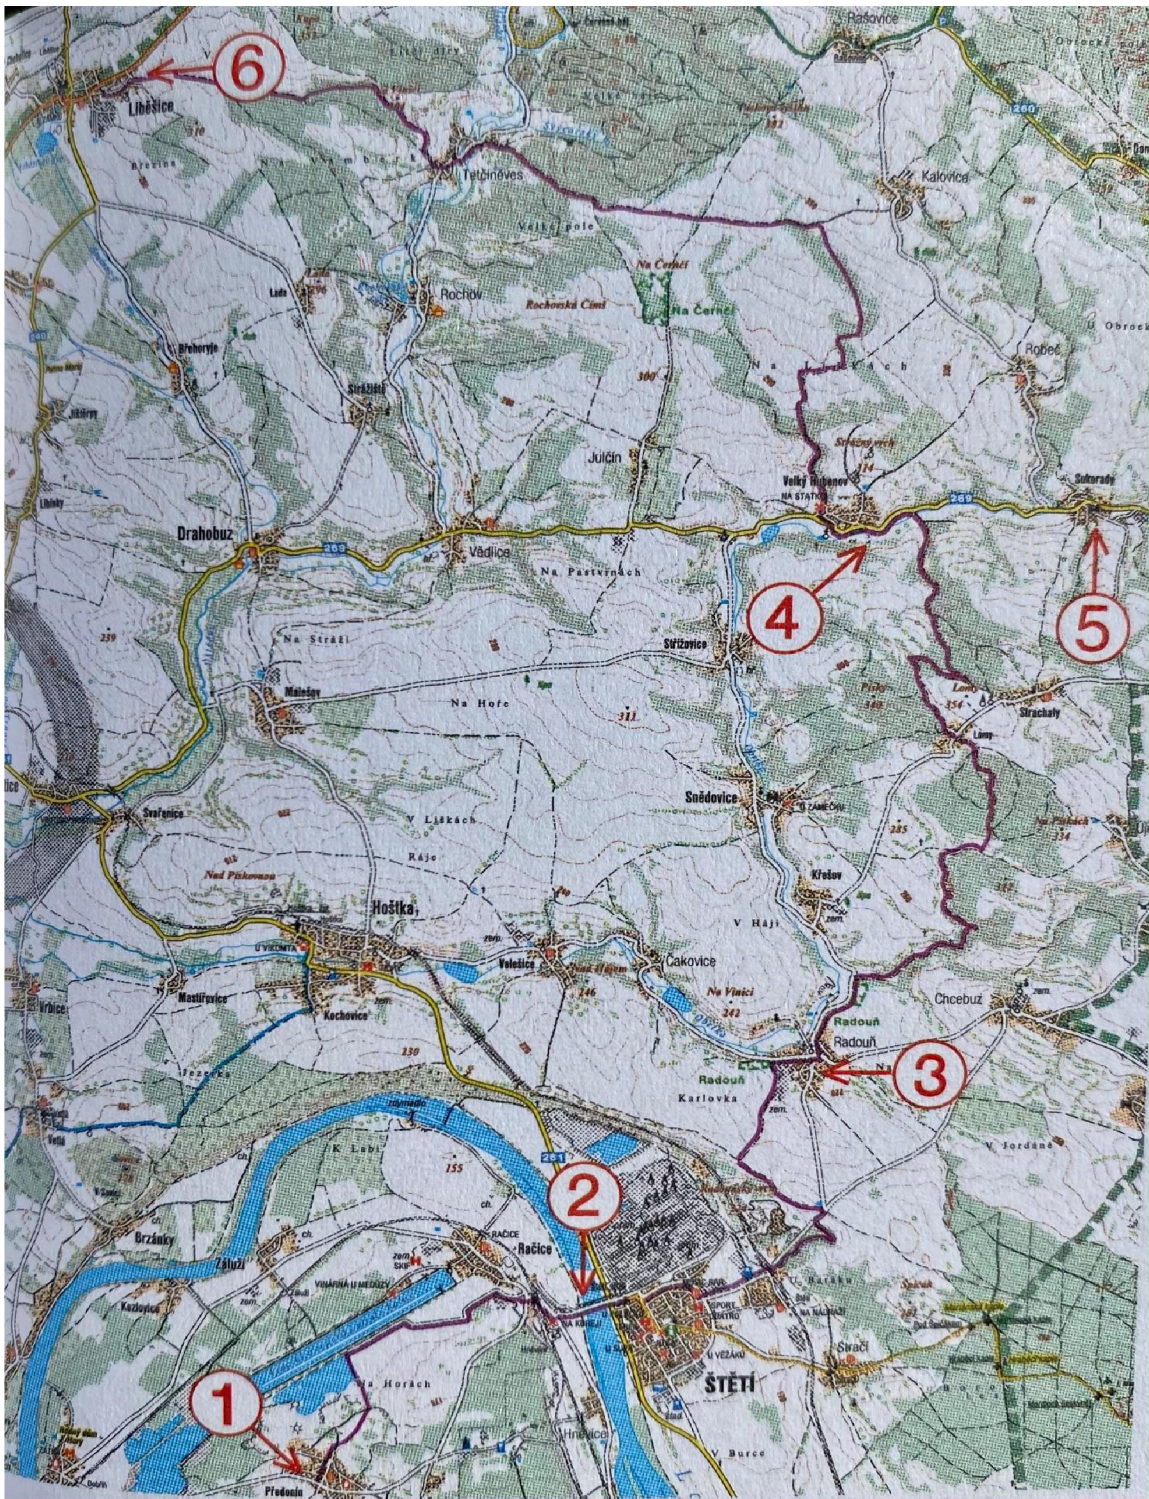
6
Liběšice
Tetčiněves
Rašovice
Kalovice
Velké pole
Na Černčí
Rochovská Černí
Rochov
Lada
Brňany
Strážiště
300
Robeč
Julčin
Velký Hubenov
NA STATKU
314
Sukorady
269
Drahobuz
Vědlice
Na Pastvinách
4
5
Na Stráži
259
Střížovice
Mšeno
Na Hoře
311
Strachaly
Lámy
354
Sněďovice
Svařenice
V Liškách
Ráje
Nad Pískovnou
285
Křešov
Hoštka
V Háji
Velešice
Čakovice
Na Vinici
246
242
Mastířovice
Kochovice
Vrbice
Chcebuz
Radouň
Radouň
Karlovka
3
130
V Jordáně
K Labi
155
2
Brzánky
Záluží
Račice
Račice
Kozlovice
1
Na Horách
Počeply
ŠTĚTÍ
Hněvice
V Burce
Stračí